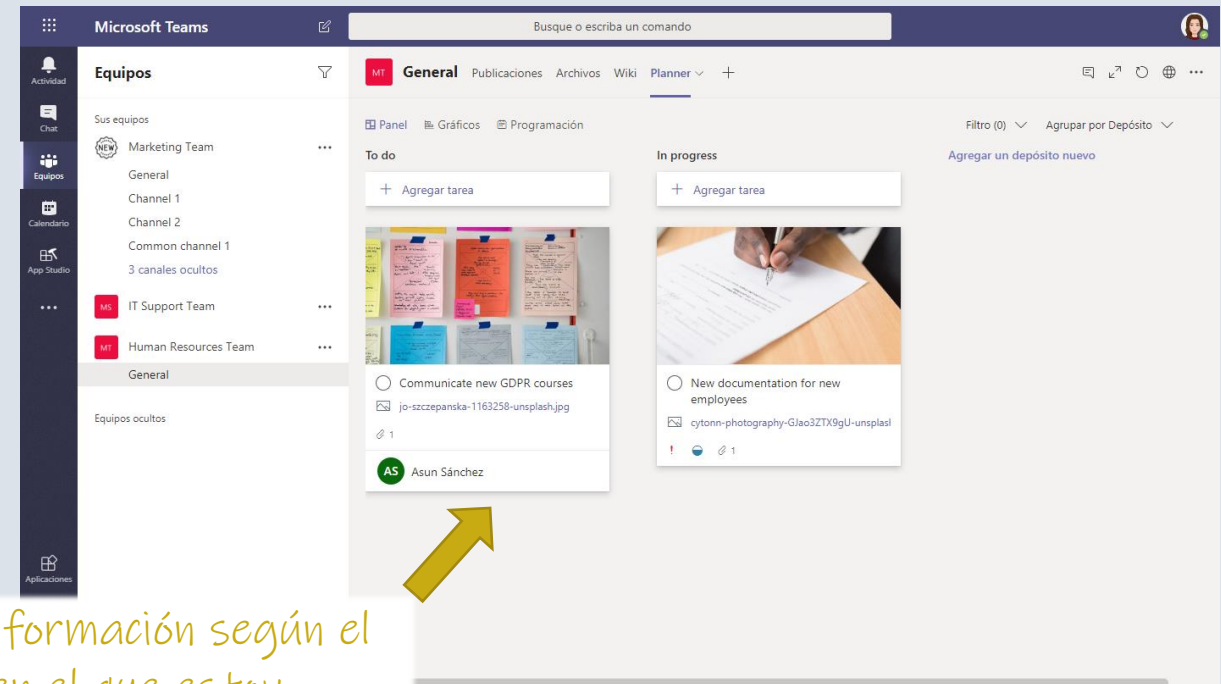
Microsoft Teams

Busque o escriba un comando

Actividad
Chat
Equipos
Calendario
App Studio
...
Aplicaciones

Equipos

Sus equipos
NEW Marketing Team ...
General
Channel 1
Channel 2
Common channel 1
3 canales ocultos
MS IT Support Team ...
MT Human Resources Team ...
General

Equipos ocultos

MT General Publicaciones Archivos Wiki Planner +

Panel Gráficos Programación

Filtro (0) Agrupar por Depósito

To do
+ Agregar tarea
Communicate new GDPR courses
jo-szczepanska-1163258-unsplash.jpg
1
AS Asun Sánchez

In progress
+ Agregar tarea
New documentation for new employees
cytonn-photography-GJao3ZTX9gU-unsplasl
! 1

Agregar un depósito nuevo

formación según el
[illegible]